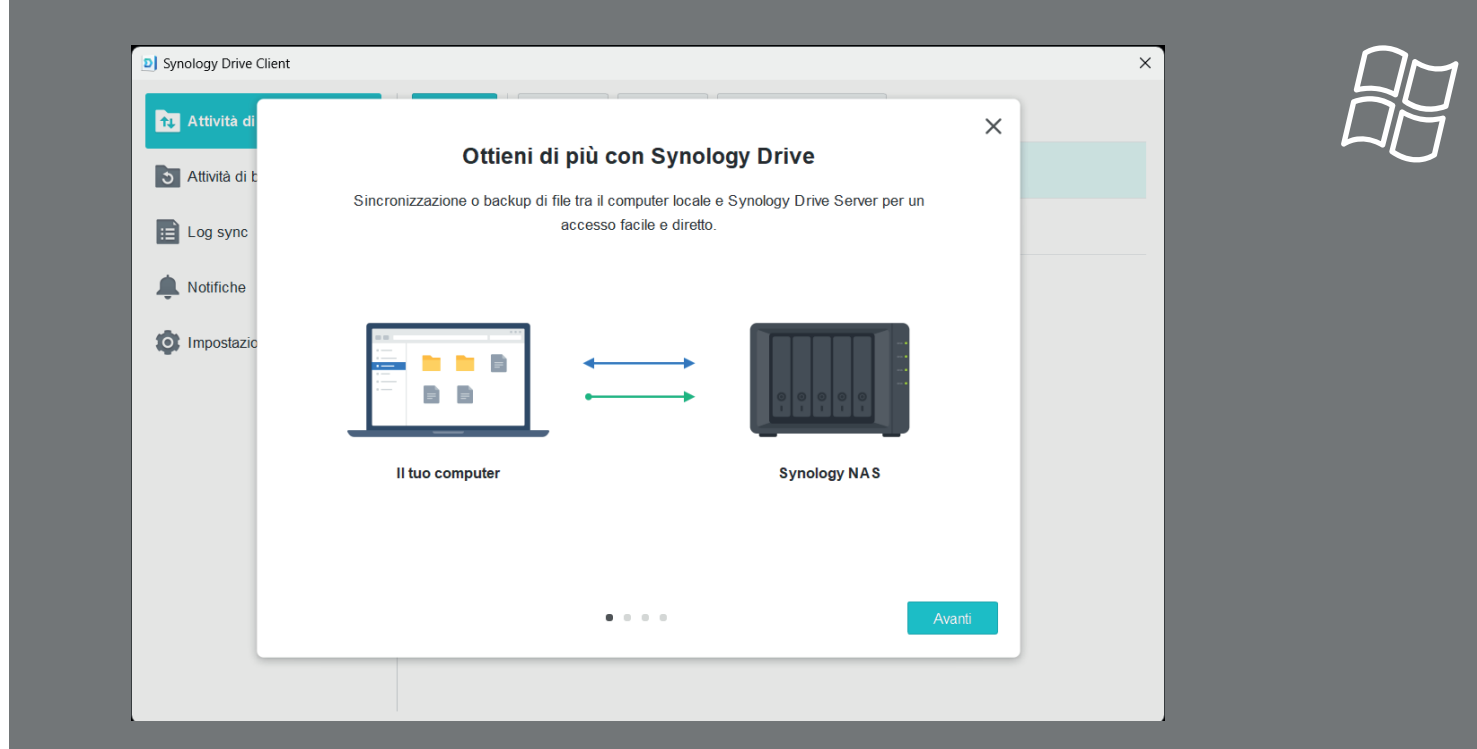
Synology Drive Client

Attività di
Attività di b
Log sync
Notifiche
Impostazio

Ottieni di più con Synology Drive

Sincronizzazione o backup di file tra il computer locale e Synology Drive Server per un accesso facile e diretto.

Il tuo computer

Synology NAS

Avanti